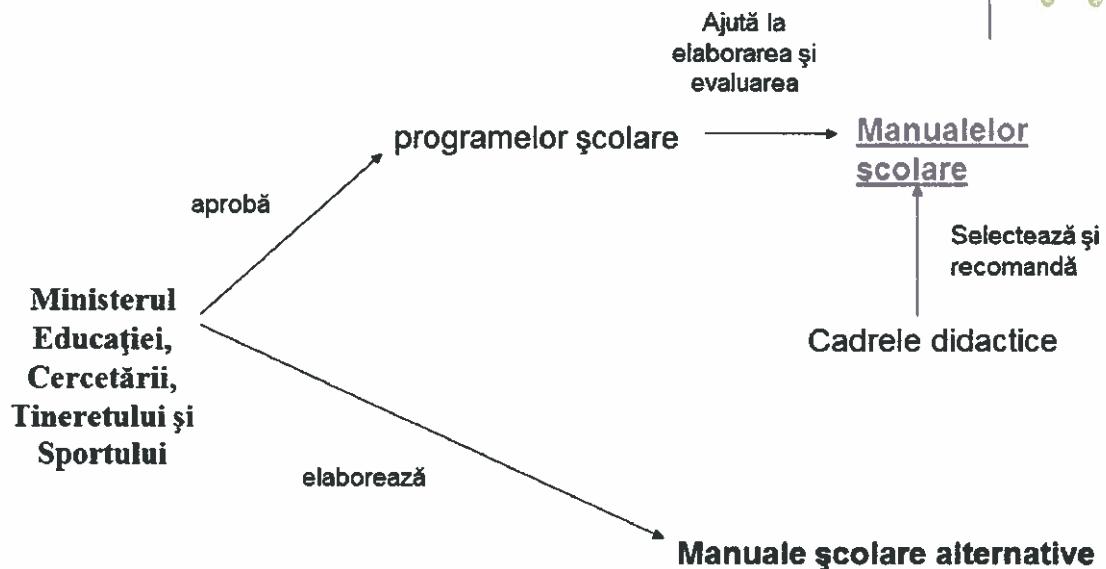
Ajută la elaborarea şi evaluarea

programelor şcolare

Manualelor scolare

aprobă

Selectează şi recomandă

Ministerul Educaţiei, Cercetării, Tineretului şi Sportului

Cadrele didactice

elaborează

Manuale şcolare alternative